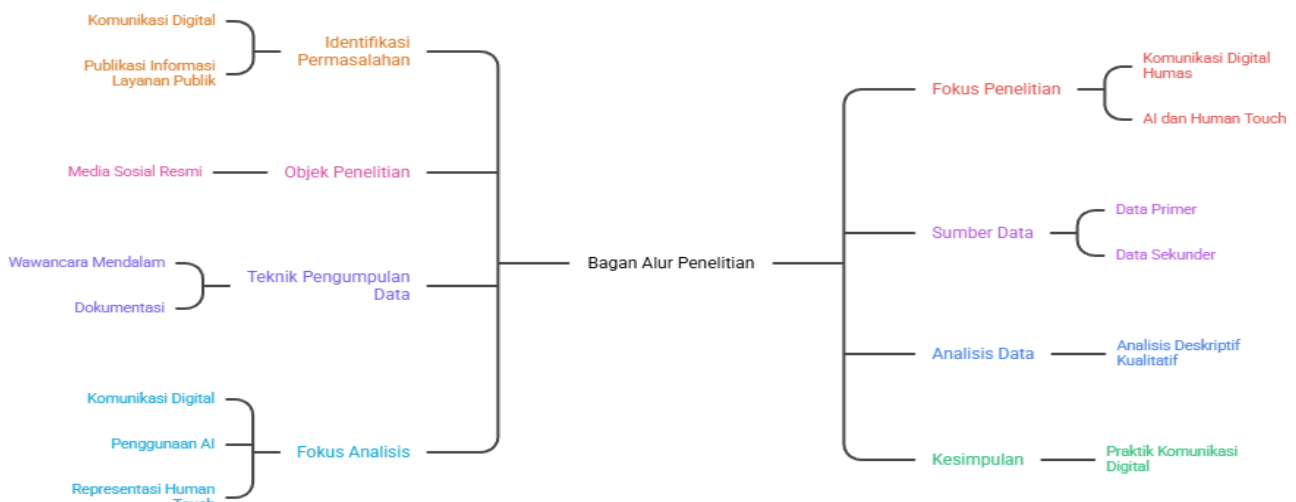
Komunikasi Digital

Publikasi Informasi Layanan Publik

Identifikasi Permasalahan

Media Sosial Resmi

Objek Penelitian

Wawancara Mendalam

Dokumentasi

Teknik Pengumpulan Data

Komunikasi Digital

Penggunaan AI

Representasi Human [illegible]

Fokus Analisis

Bagan Alur Penelitian

Fokus Penelitian

Komunikasi Digital Humas

AI dan Human Touch

Sumber Data

Data Primer

Data Sekunder

Analisis Data

Analisis Deskriptif Kualitatif

Kesimpulan

Praktik Komunikasi Digital